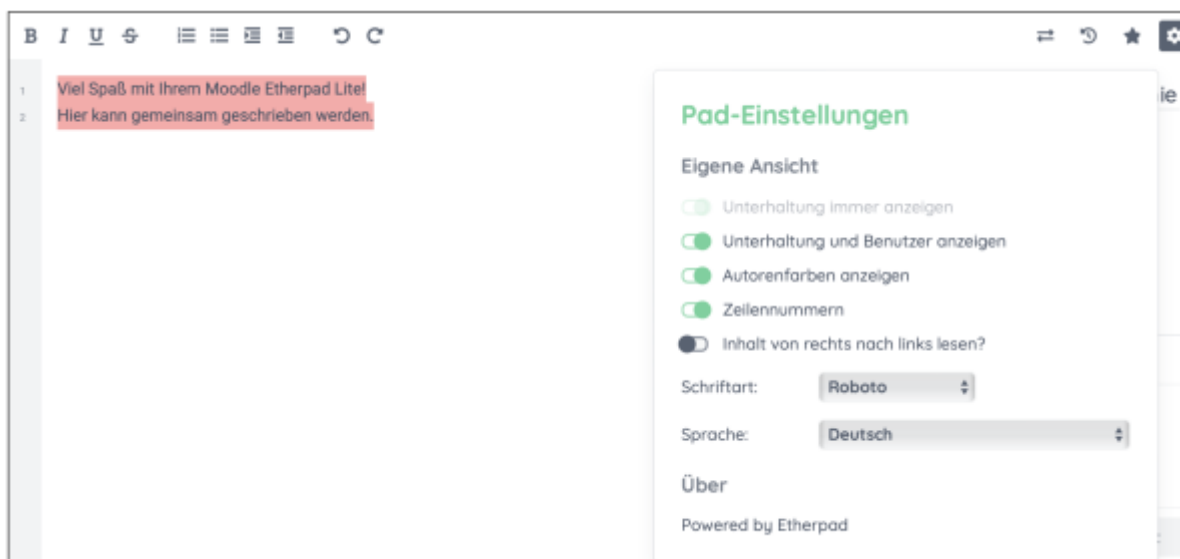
B I U S

1 Viel Spaß mit Ihrem Moodle Etherpad Lite!
2 Hier kann gemeinsam geschrieben werden.

Pad-Einstellungen

Eigene Ansicht

Unterhaltung immer anzeigen

Unterhaltung und Benutzer anzeigen

Autorenfarben anzeigen

Zeilennummern

Inhalt von rechts nach links lesen?

Schriftart: Roboto

Sprache: Deutsch

Über

Powered by Etherpad

ie